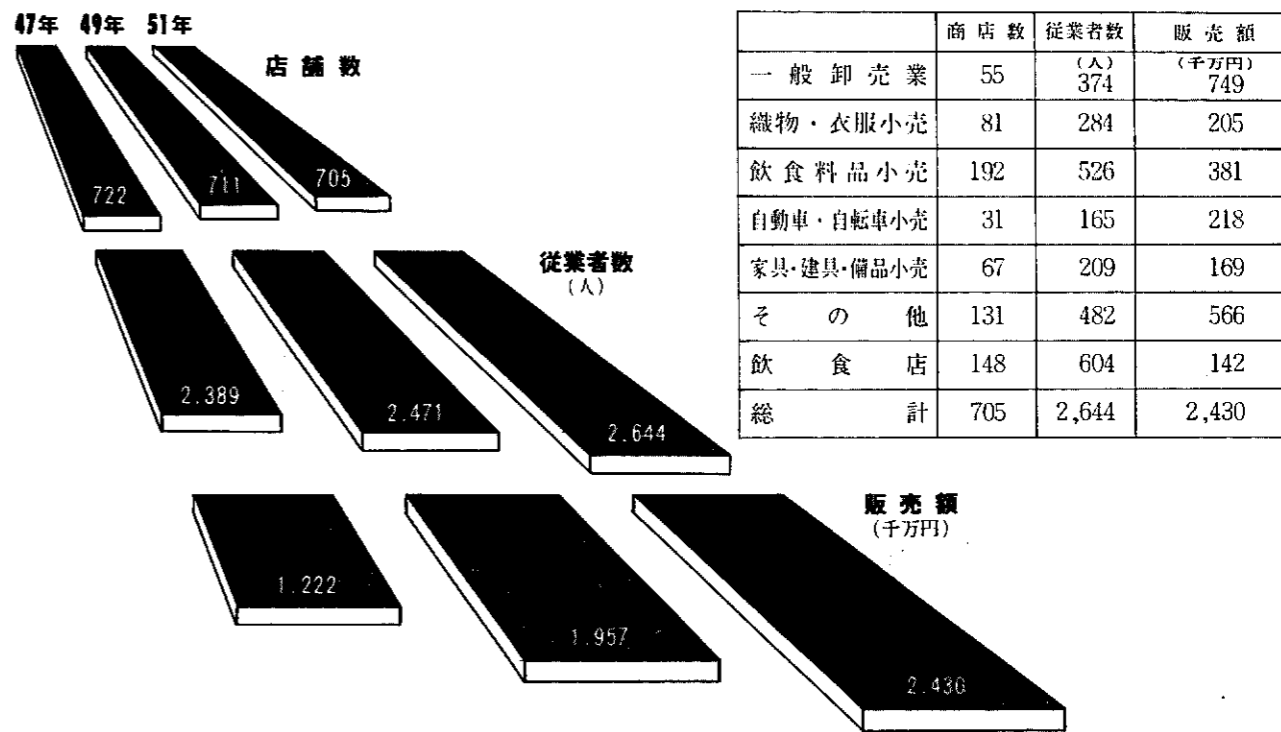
47年 49年 51年

店舗数

722
711
705

従業者数
(人)

2.389
2.471
2.644

販売額
(千万円)

1.222
1.957
2.430

| | 商店数 | 従業者数 | 販売額 |
|---|---|---|---|
| 一般卸売業 | 55 | (人) 374 | (千万円) 749 |
| 織物・衣服小売 | 81 | 284 | 205 |
| 飲食料品小売 | 192 | 526 | 381 |
| 自動車・自転車小売 | 31 | 165 | 218 |
| 家具・建具・備品小売 | 67 | 209 | 169 |
| その他 | 131 | 482 | 566 |
| 飲食店 | 148 | 604 | 142 |
| 総計 | 705 | 2,644 | 2,430 |